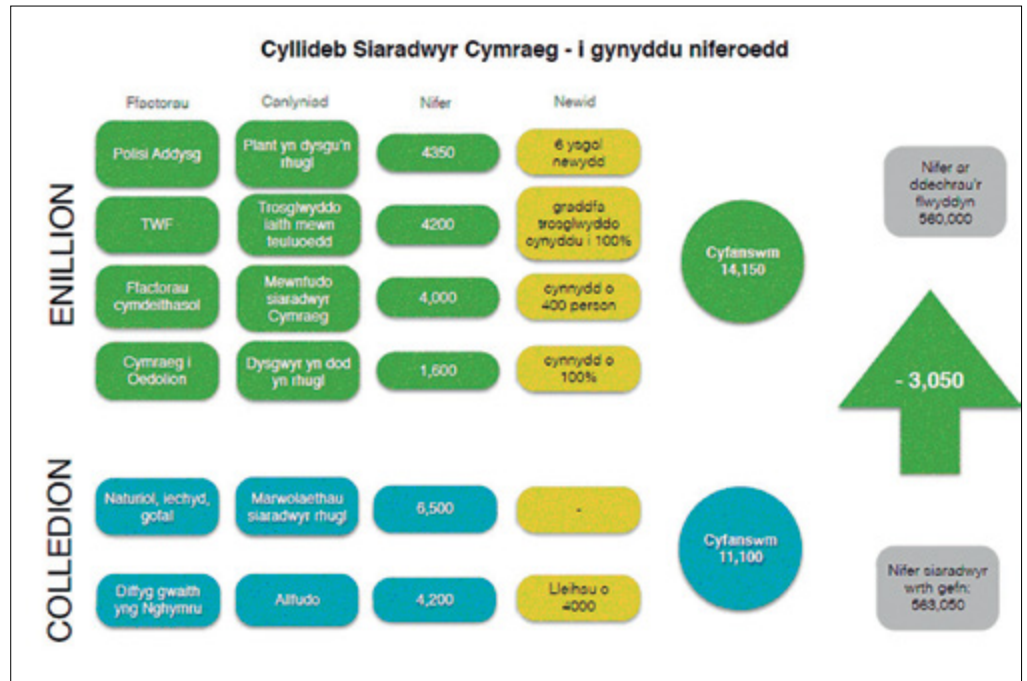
Cyllideb Siaradwyr Cymraeg - i gynyddu niferoedd

| | Ffactorau | Canlyniad | Nifer | Newid |
|---|---|---|---|---|
| ENILLION | Polisi Addysg | Plant yn dysgu'n rhugl | 4350 | 6 ysgol newydd |
| | TWF | Trosglwyddo iaith mewn teuluoedd | 4200 | graddfa trosglwyddo cynyddu i 100% |
| | Ffactorau cymdeithasol | Mewnfudo siaradwyr Cymraeg | 4,000 | cynnydd o 400 person |
| | Cymraeg i Oedolion | Dysgwyr yn dod yn rhugl | 1,600 | cynnydd o 100% |
| COLLEDION | Naturiol, iechyd, gofal | Marwolaethau siaradwyr rhugl | 6,500 | - |
| | Diffyg gwaith yng Nghymru | Allfudo | 4,200 | Lleihau o 4000 |

Cyfanswm 14,150

Cyfanswm 11,100

Nifer ar ddechrau'r flwyddyn 560,000

- 3,050

Nifer siaradwyr wrth gefn: 563,050